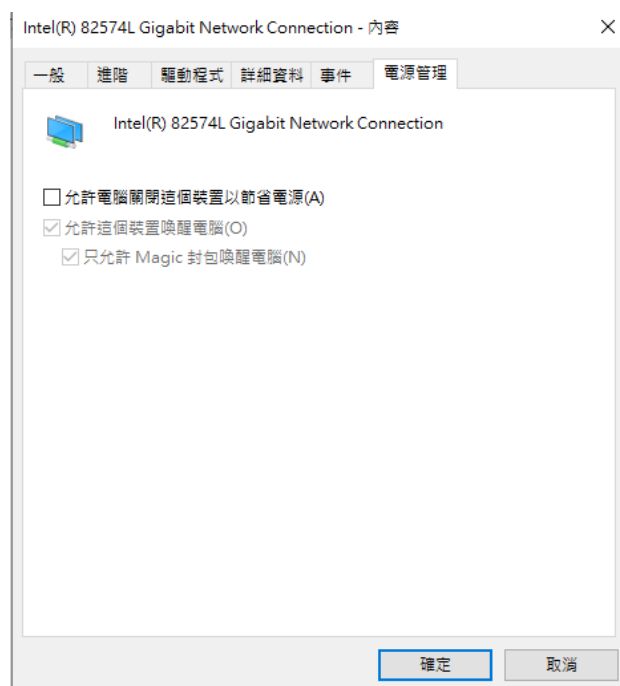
Intel(R) 82574L Gigabit Network Connection - 內容

×

一般 | 進階 | 驅動程式 | 詳細資料 | 事件 | 電源管理

Intel(R) 82574L Gigabit Network Connection

☐ 允許電腦關閉這個裝置以節省電源(A)

☑ 允許這個裝置喚醒電腦(O)

☑ 只允許 Magic 封包喚醒電腦(N)

確定 取消